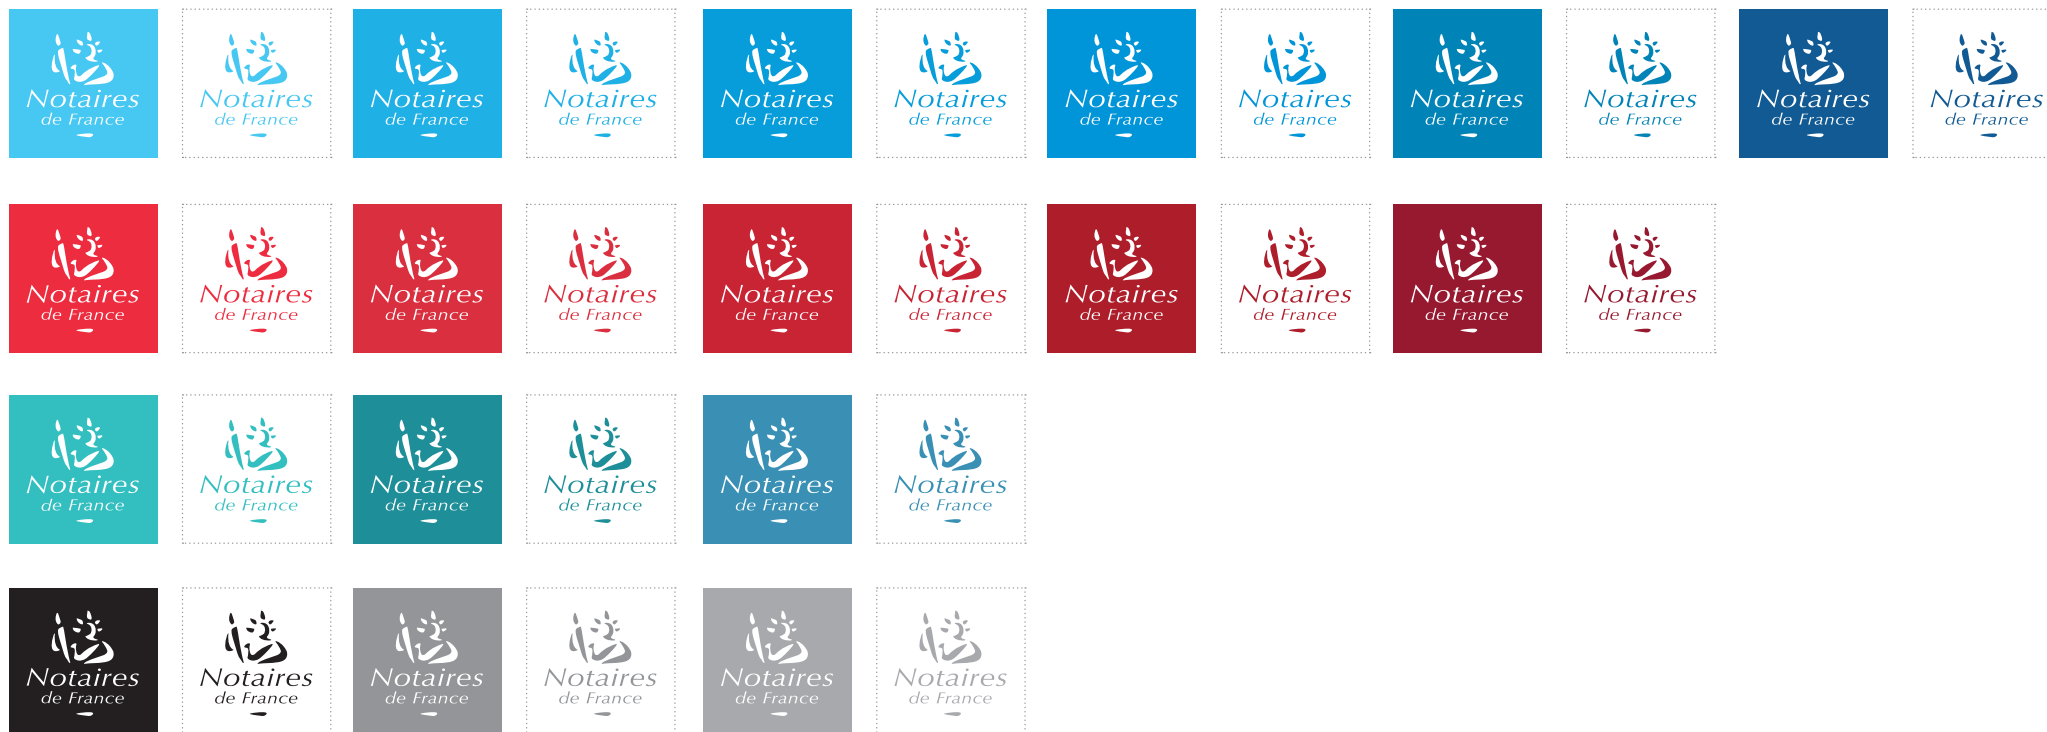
Notaires de France

Notaires de France

Notaires de France

Notaires de France

Notaires de France

Notaires de France

Notaires de France

Notaires de France

Notaires de France

Notaires de France

Notaires de France

Notaires de France

Notaires de France

Notaires de France

Notaires de France

Notaires de France

Notaires de France

Notaires de France

Notaires de France

Notaires de France

Notaires de France

Notaires de France

Notaires de France

Notaires de France

Notaires de France

Notaires de France

Notaires de France

Notaires de France

Notaires de France

Notaires de France

Notaires de France

Notaires de France

Notaires de France

Notaires de France